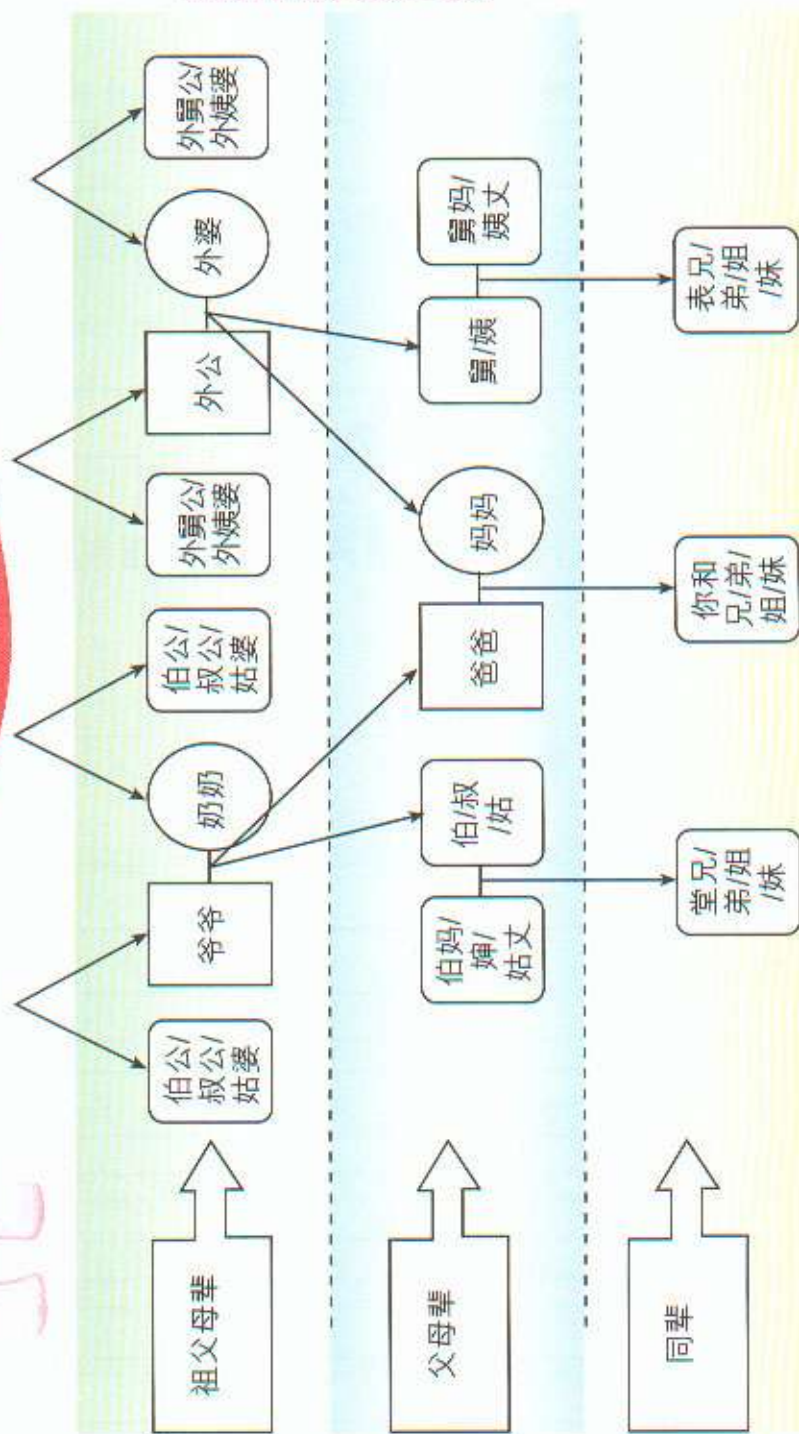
祖父母辈

伯公/叔公/姑婆

爷爷

奶奶

伯公/叔公/姑婆

外舅公/外姨婆

外公

外婆

外舅公/外姨婆

父母辈

伯妈/婶/姑丈

伯/叔/姑

爸爸

妈妈

舅/姨

舅妈/姨丈

同辈

堂兄/弟/姐/妹

你和兄/弟/姐/妹

表兄/弟/姐/妹